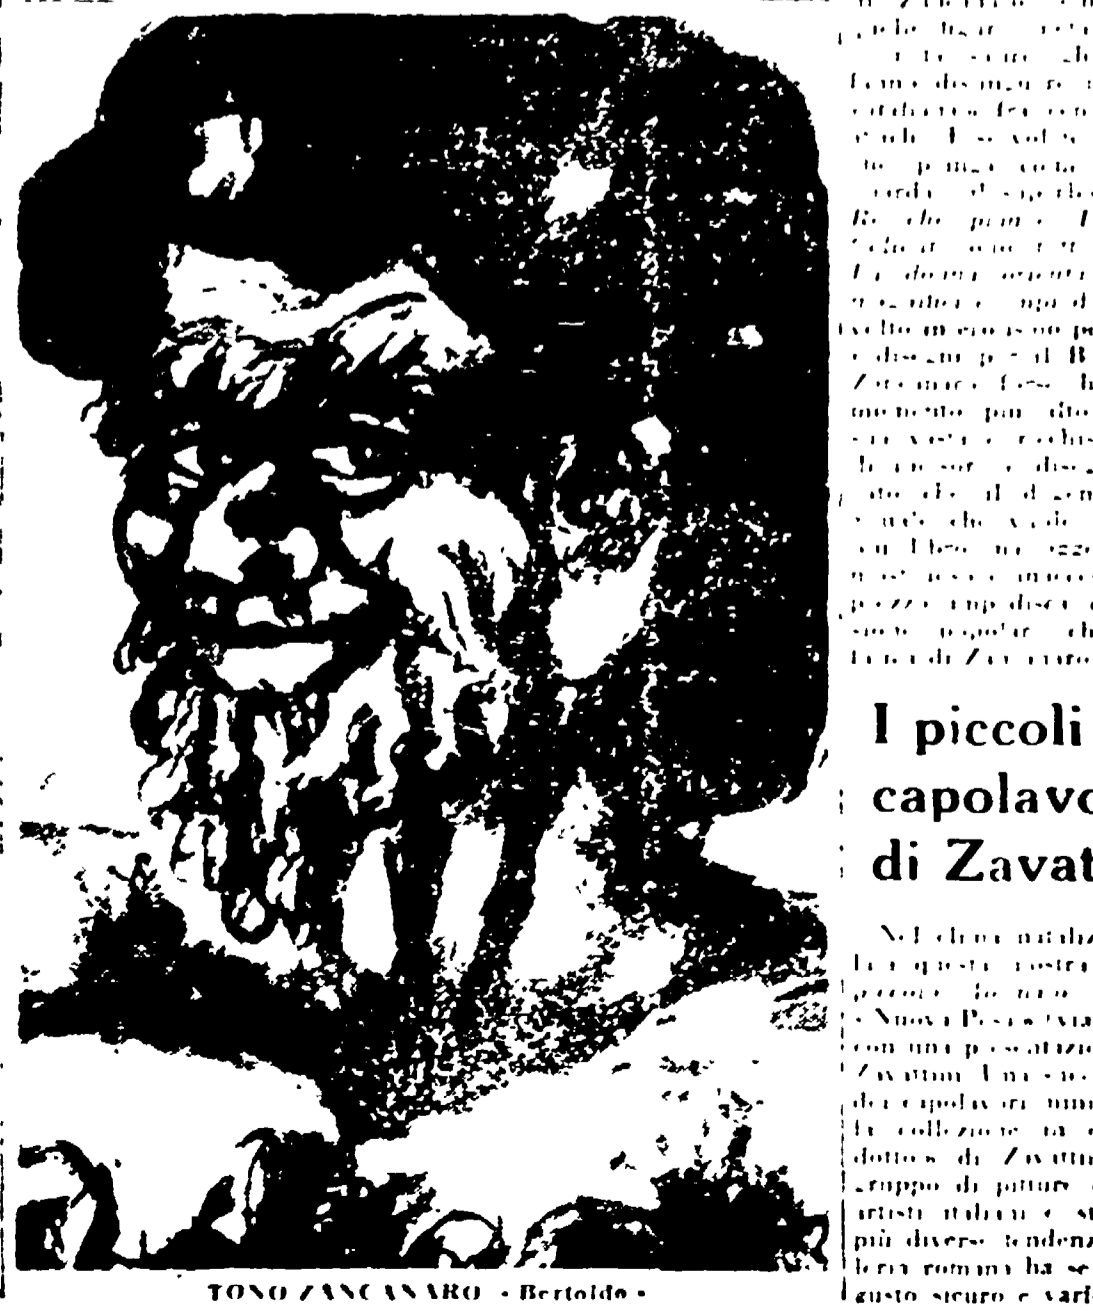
TONO ZANCANARO «Bertoldo»

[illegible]

I piccoli capolavo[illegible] di Zavat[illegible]

Nel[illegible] questa nostra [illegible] «Nuova Prospettiva» con una presentazio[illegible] Zavattini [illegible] dei capolavori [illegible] la collezione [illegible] dottore di Zavattini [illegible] gruppo di pitture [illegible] artisti italiani e st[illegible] più diverse tendenz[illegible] leria romana ha se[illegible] gusto sicuro e varl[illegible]